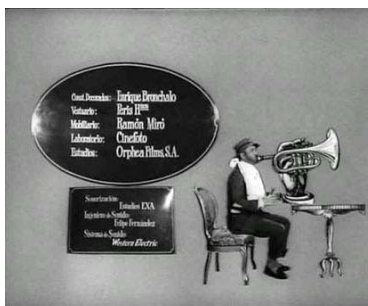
Const. Decorados: Enrique Bronchalo
Vestuario: Peris H^nos
Mobiliario: Ramón Miró
Laboratorio: Cinefoto
Estudios: Orphea Films, S.A.

Sonorización Estudios EXA
Ingeniero de Sonido Felipe Fernández
Sistema de Sonido Western Electric